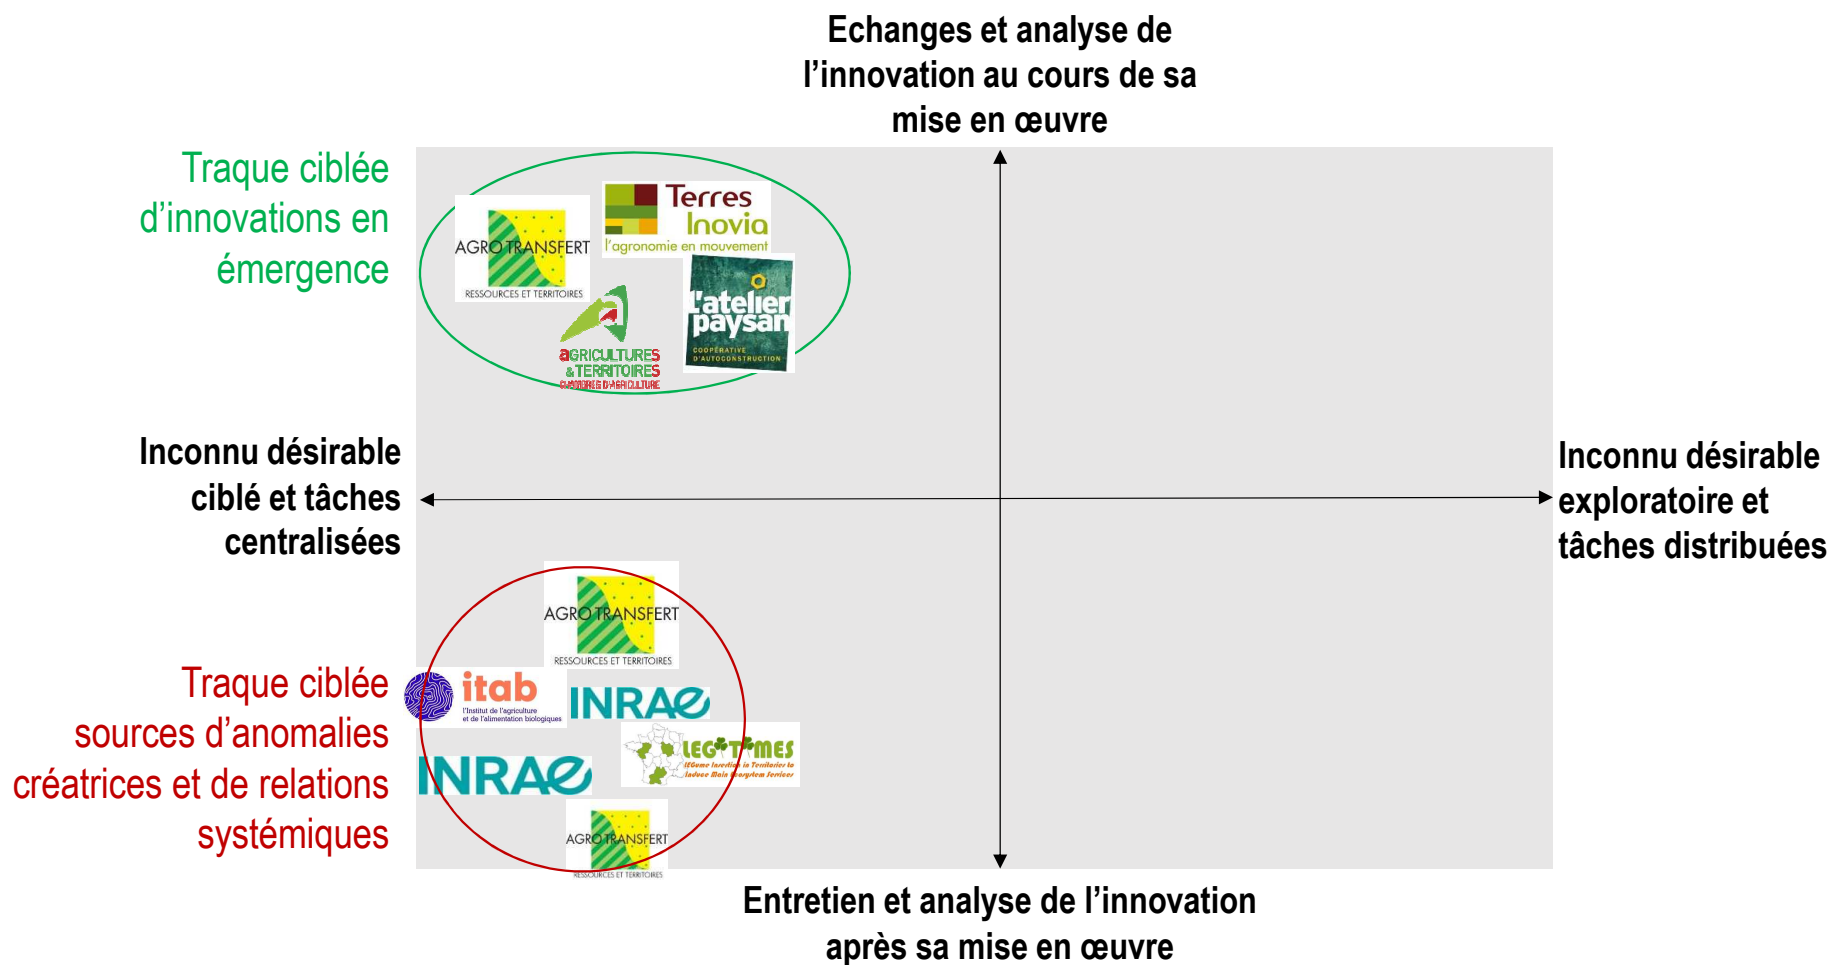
Echanges et analyse de l'innovation au cours de sa mise en œuvre

Traque ciblée d'innovations en émergence

AGRO TRANSFERT
RESSOURCES ET TERRITOIRES

Terres Inovia
l'agronomie en mouvement

L'atelier paysan
COOPÉRATIVE D'AUTOCONSTRUCTION

aGRICULTURES & TERRITOIRES
CHAMBRES D'AGRICULTURE

Inconnu désirable ciblé et tâches centralisées

Inconnu désirable exploratoire et tâches distribuées

AGRO TRANSFERT
RESSOURCES ET TERRITOIRES

Traque ciblée sources d'anomalies créatrices et de relations systémiques

itab
l'institut de l'agriculture et de l'alimentation biologiques

INRAE

LEGITIMES
LEGume Insertion in Territories to Induce Main Ecosystem Services

INRAE

AGRO TRANSFERT
RESSOURCES ET TERRITOIRES

Entretien et analyse de l'innovation après sa mise en œuvre